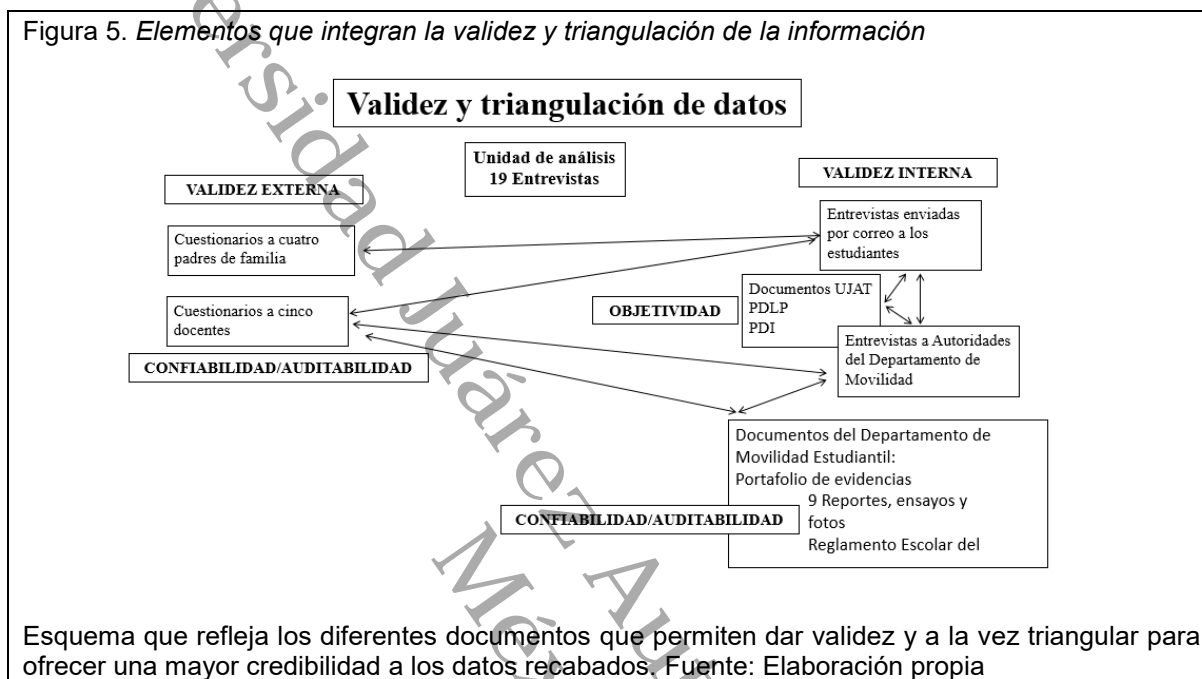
Figura 5. *Elementos que integran la validez y triangulación de la información*

Validez y triangulación de datos

Unidad de análisis
19 Entrevistas

VALIDEZ EXTERNA

VALIDEZ INTERNA

Cuestionarios a cuatro padres de familia

Entrevistas enviadas por correo a los estudiantes

Cuestionarios a cinco docentes

OBJETIVIDAD

Documentos UJAT
PDLP
PDI

Entrevistas a Autoridades del Departamento de Movilidad

CONFIABILIDAD/AUDITABILIDAD

Documentos del Departamento de Movilidad Estudiantil:
Portafolio de evidencias
9 Reportes, ensayos y fotos
Reglamento Escolar del

CONFIABILIDAD/AUDITABILIDAD

Esquema que refleja los diferentes documentos que permiten dar validez y a la vez triangular para ofrecer una mayor credibilidad a los datos recabados. Fuente: Elaboración propia

ersidad Juárez Autónoma de México